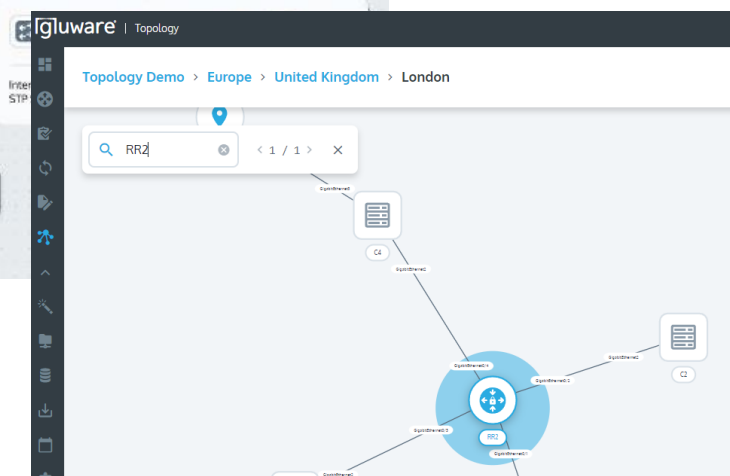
Inter
STP

[gluware | Topology

Topology Demo > Europe > United Kingdom > London

RR2 < 1 / 1 > ×

GigabitEthernet0
C4
GigabitEthernet1
C2
GigabitEthernet2
GigabitEthernet0/0
GigabitEthernet0/1
GigabitEthernet0/3
RR2
GigabitEthernet0/1
GigabitEthernet0